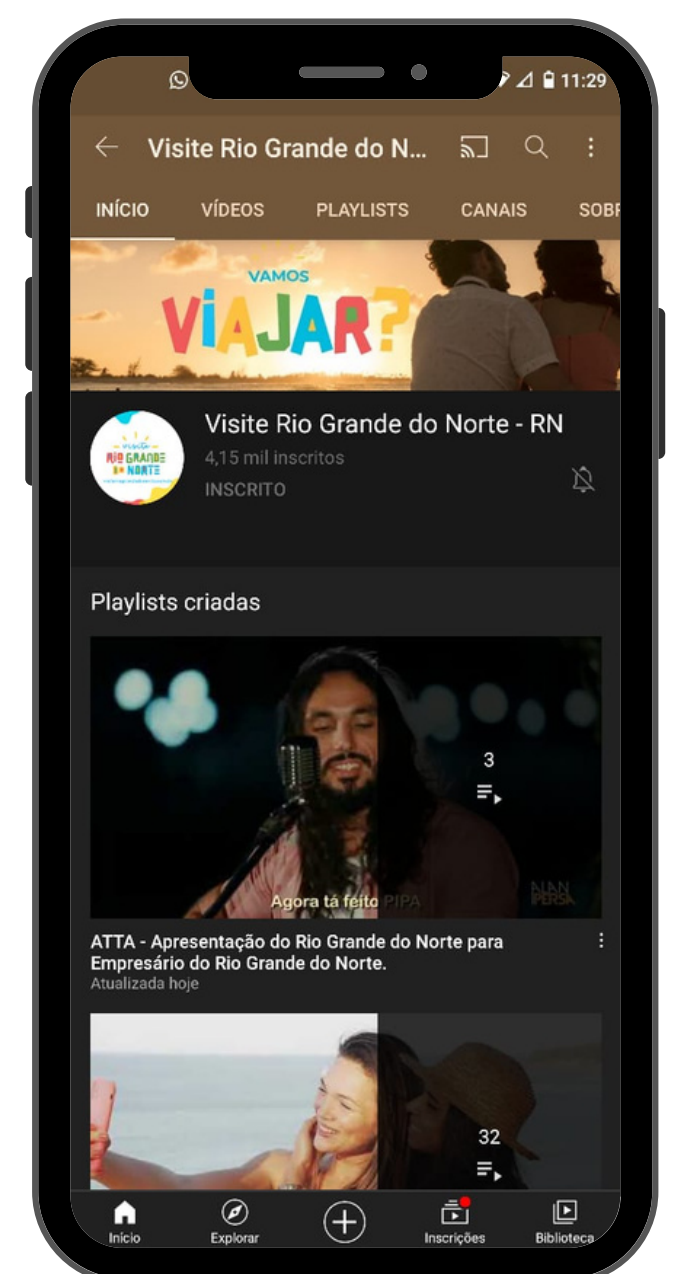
11:29

Visite Rio Grande do N...

INÍCIO VÍDEOS PLAYLISTS CANAIS SOBR

VAMOS
VIAJAR?

visite
RIO GRANDE DO NORTE

Visite Rio Grande do Norte - RN
4,15 mil inscritos
INSCRITO

Playlists criadas

3

Agora tá feito PIPA

ALAN PERSA

ATTA - Apresentação do Rio Grande do Norte para Empresário do Rio Grande do Norte.
Atualizada hoje

32

Início Explorar Inscrições Biblioteca